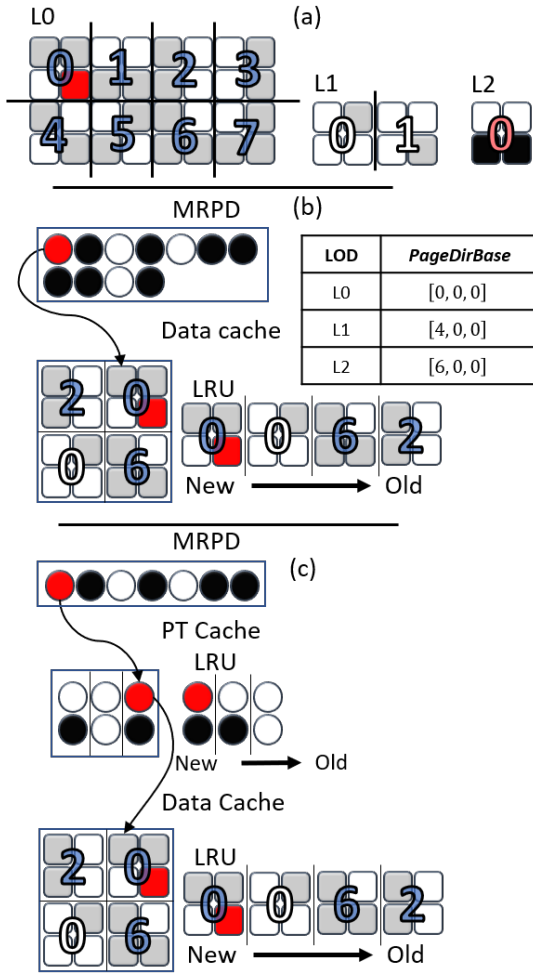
L0

(a)

0 1 2 3

4 5 6 7

L1

0 1

L2

0

MRPD

(b)

| LOD | *PageDirBase* |
|---|---|
| L0 | [0, 0, 0] |
| L1 | [4, 0, 0] |
| L2 | [6, 0, 0] |

Data cache

2 0

0 6

LRU

0 0 6 2

New Old

MRPD

(c)

PT Cache

LRU

New Old

Data Cache

2 0

0 6

LRU

0 0 6 2

New Old